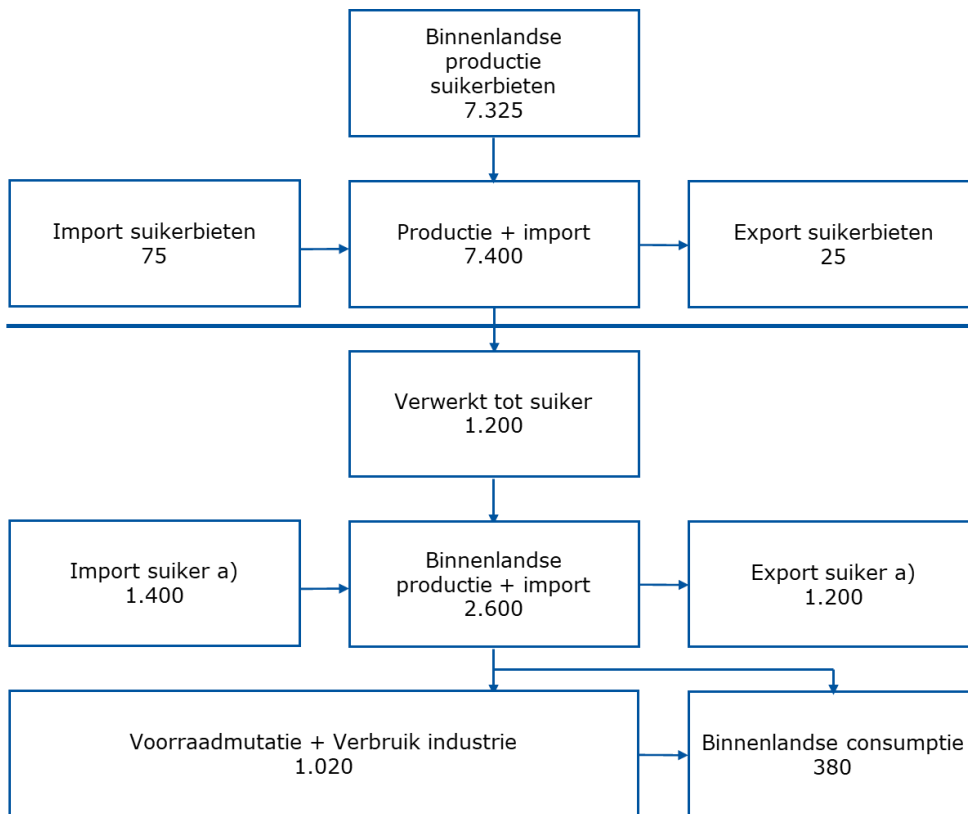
Binnenlandse productie suikerbieten
7.325

Import suikerbieten
75

Productie + import
7.400

Export suikerbieten
25

Verwerkt tot suiker
1.200

Import suiker a)
1.400

Binnenlandse productie + import
2.600

Export suiker a)
1.200

Voorraadmutatie + Verbruik industrie
1.020

Binnenlandse consumptie
380